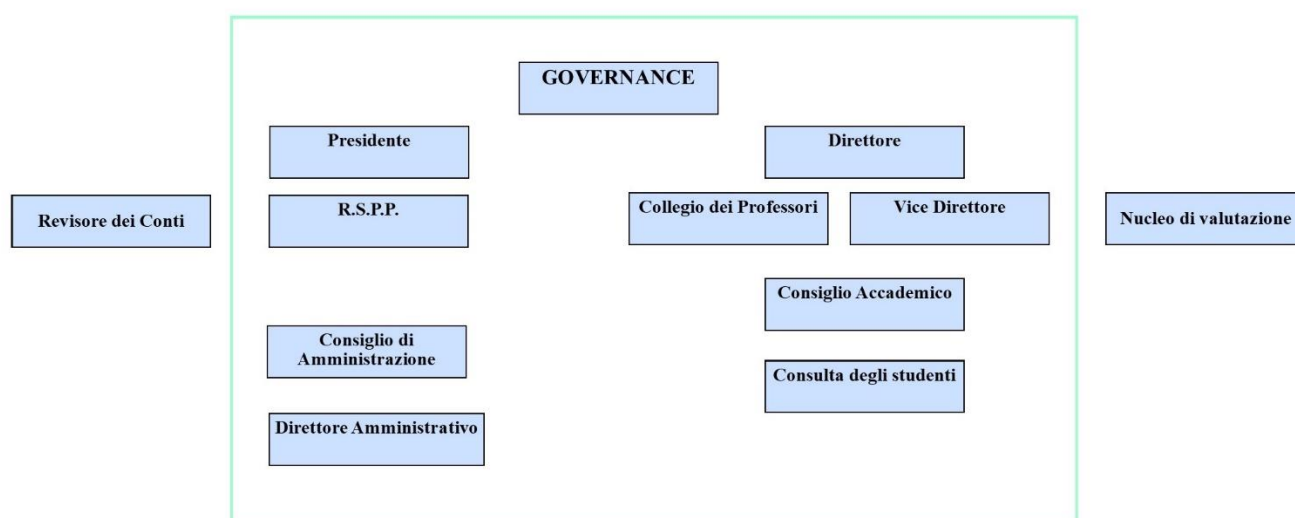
GOVERNANCE

Presidente

Direttore

Revisore dei Conti

R.S.P.P.

Collegio dei Professori

Vice Direttore

Nucleo di valutazione

Consiglio Accademico

Consiglio di Amministrazione

Consulta degli studenti

Direttore Amministrativo